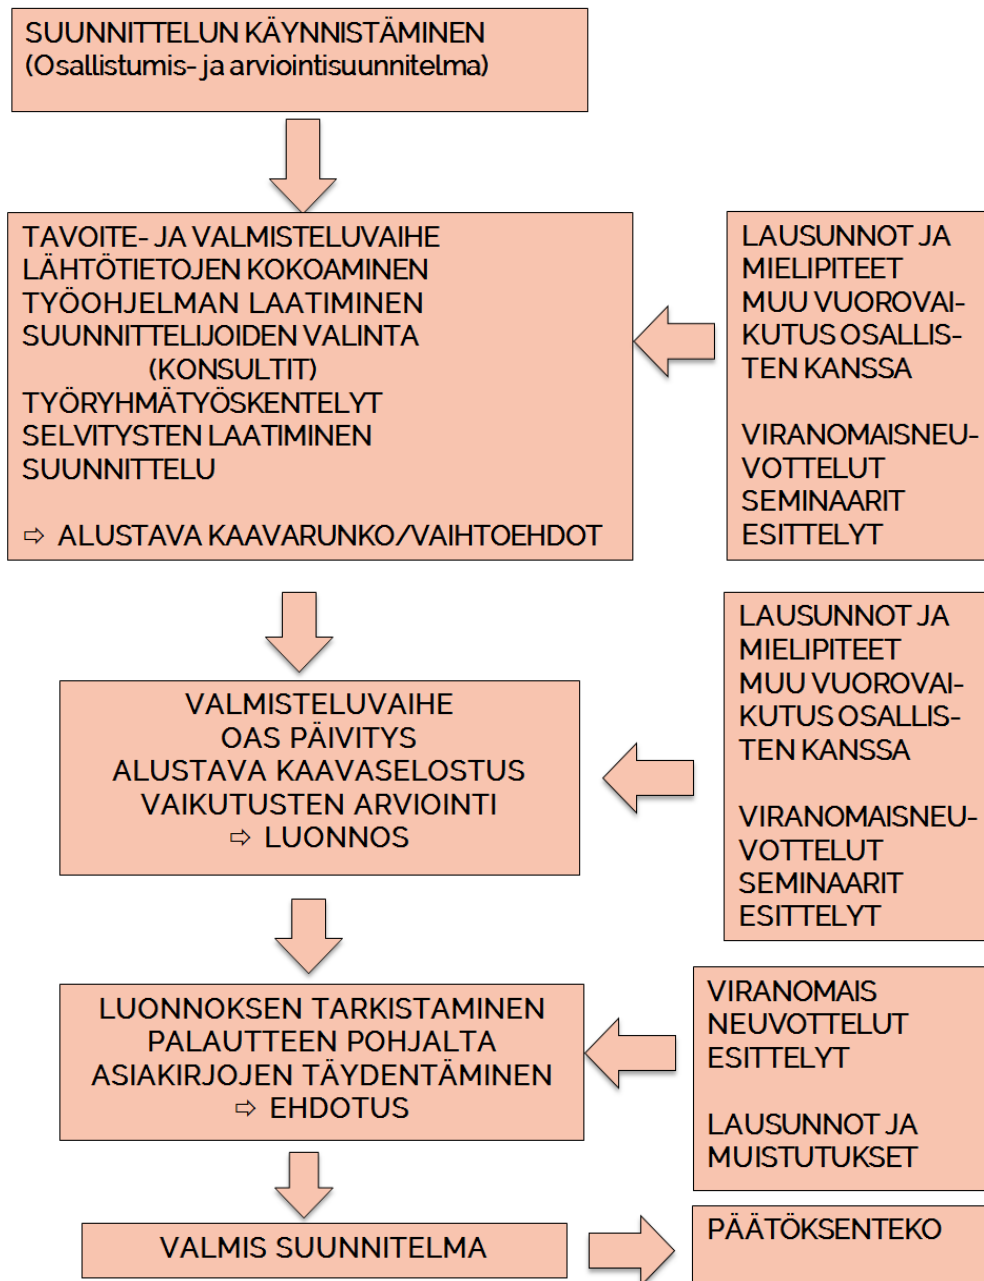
SUUNNITTELUN KÄYNNISTÄMINEN
(Osallistumis- ja arviointisuunnitelma)

TAVOITE- JA VALMISTELUVAIHE
LÄHTÖTIETOJEN KOKOAMINEN
TYÖOHJELMAN LAATIMINEN
SUUNNITTELIJOIDEN VALINTA
(KONSULTIT)
TYÖRYHMÄTYÖSKENTELYT
SELVITYSTEN LAATIMINEN
SUUNNITTELU

⇨ ALUSTAVA KAAVARUNKO/VAIHTOEHDOT

LAUSUNNOT JA
MIELIPITEET
MUU VUOROVAIKUTUS OSALLISTEN KANSSA

VIRANOMAISNEUVOTTELUT
SEMINAARIT
ESITTELYT

VALMISTELUVAIHE
OAS PÄIVITYS
ALUSTAVA KAAVASELOSTUS
VAIKUTUSTEN ARVIOINTI
⇨ LUONNOS

LAUSUNNOT JA
MIELIPITEET
MUU VUOROVAIKUTUS OSALLISTEN KANSSA

VIRANOMAISNEUVOTTELUT
SEMINAARIT
ESITTELYT

LUONNOKSEN TARKISTAMINEN
PALAUTTEEN POHJALTA
ASIAKIRJOJEN TÄYDENTÄMINEN
⇨ EHDOTUS

VIRANOMAIS
NEUVOTTELUT
ESITTELYT

LAUSUNNOT JA
MUISTUTUKSET

VALMIS SUUNNITELMA

PÄÄTÖKSENTEKO